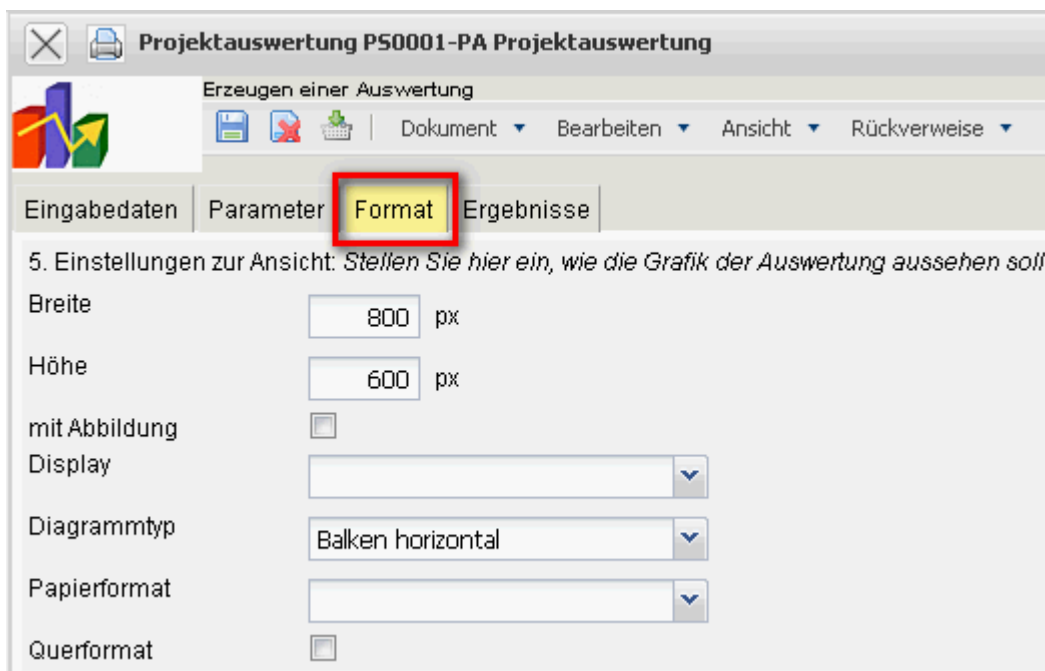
Projektauswertung PS0001-PA Projektauswertung

Erzeugen einer Auswertung

Dokument ▾ Bearbeiten ▾ Ansicht ▾ Rückverweise ▾

Eingabedaten | Parameter | Format | Ergebnisse

5. Einstellungen zur Ansicht: *Stellen Sie hier ein, wie die Grafik der Auswertung aussehen soll*

Breite 800 px

Höhe 600 px

mit Abbildung

Display

Diagrammtyp Balken horizontal

Papierformat

Querformat